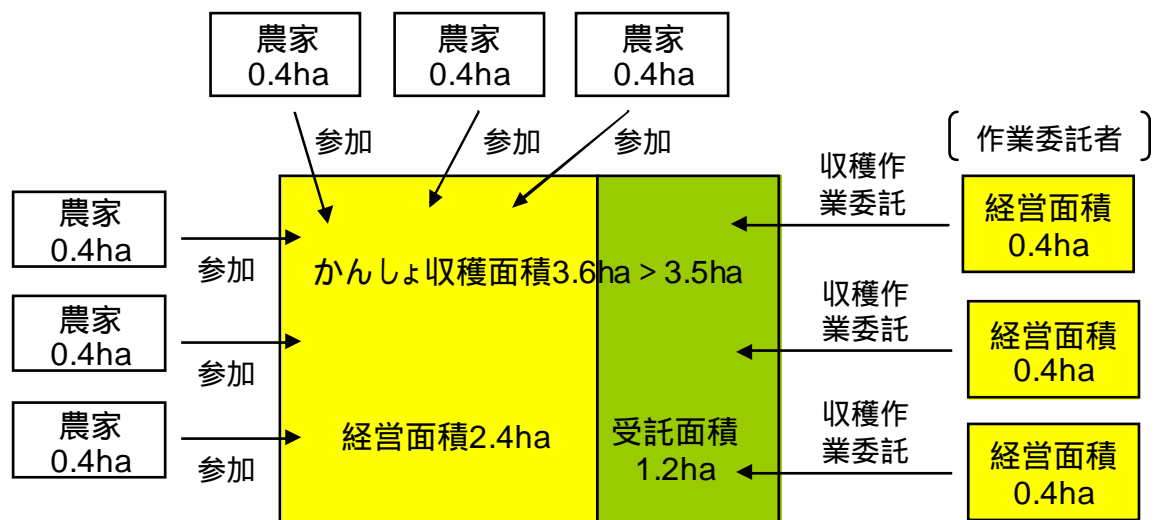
農家
0.4ha

農家
0.4ha

農家
0.4ha

参加

参加

参加

作業委託者

収穫作業委託

経営面積
0.4ha

農家
0.4ha

参加

かんしょ収穫面積3.6ha > 3.5ha

収穫作業委託

経営面積
0.4ha

農家
0.4ha

参加

農家
0.4ha

参加

経営面積2.4ha

受託面積
1.2ha

収穫作業委託

経営面積
0.4ha